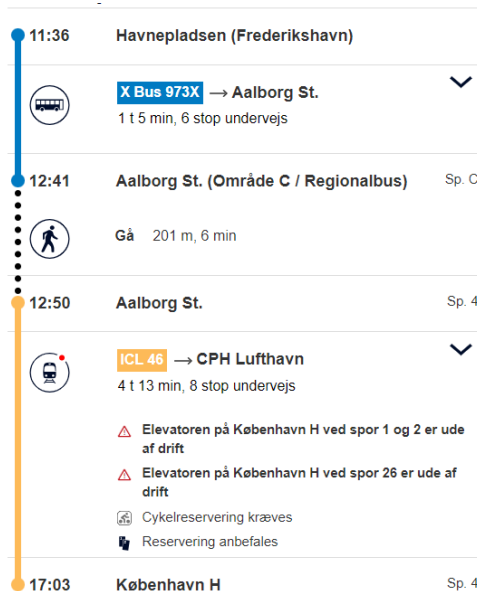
11:36 Havnepladsen (Frederikshavn)

X Bus 973X → Aalborg St.
1 t 5 min, 6 stop undervejs

12:41 Aalborg St. (Område C / Regionalbus) Sp. C

Gå 201 m, 6 min

12:50 Aalborg St. Sp. 4

ICL 46 → CPH Lufthavn
4 t 13 min, 8 stop undervejs

Elevatoren på København H ved spor 1 og 2 er ude af drift

Elevatoren på København H ved spor 26 er ude af drift

Cykelreservering kræves

Reservering anbefales

17:03 København H Sp. 4